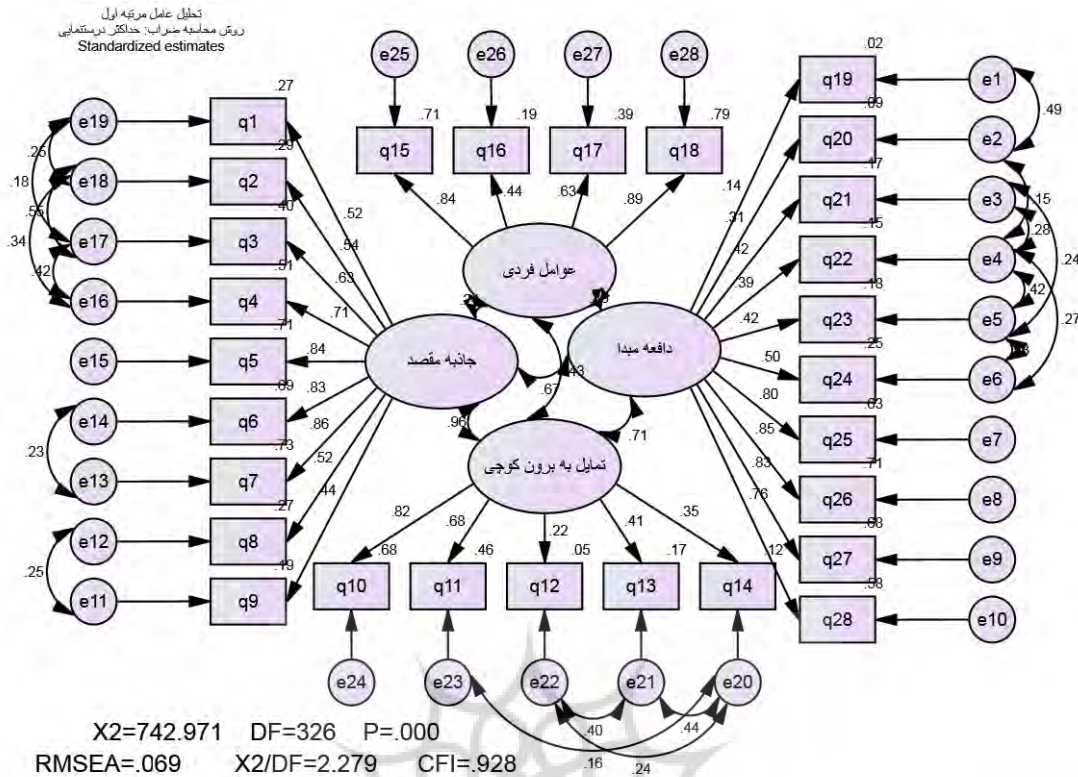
تحلیل عامل مرتبه اول
روش محاسبه ضرایب: حداکثر درستنمایی
Standardized estimates

e25 e26 e27 e28
.71 .19 .39 .79
q15 q16 q17 q18
.84 .44 .63 .89
عوامل فردی

e19 e18 e17 e16 e15 e14 e13 e12 e11
.26 .18 .55 .34 .42 .23 .25
.27 q1
.29 q2
.40 q3
.51 q4
.71 q5
.69 q6
.73 q7
.27 q8
.19 q9
.52 .54 .63 .71 .84 .83 .86 .52 .44
جاذبه مقصد

دافعه مبدا
.67 .43 .96 .71

تمایل به برون کوچی
.82 .68 .22 .41 .35
.68 q10
.46 q11
.05 q12
.17 q13
q14
e24 e23 e22 e21 e20
.40 .44 .16 .24

.02 q19
.09 q20
.17 q21
.15 q22
.18 q23
.25 q24
.63 q25
.71 q26
.68 q27
.58 q28
.12
.14 .31 .42 .39 .42 .50 .80 .85 .83 .76
e1 e2 e3 e4 e5 e6 e7 e8 e9 e10
.49 .15 .28 .24 .42 .27

X2=742.971 DF=326 P=.000
RMSEA=.069 X2/DF=2.279 CFI=.928